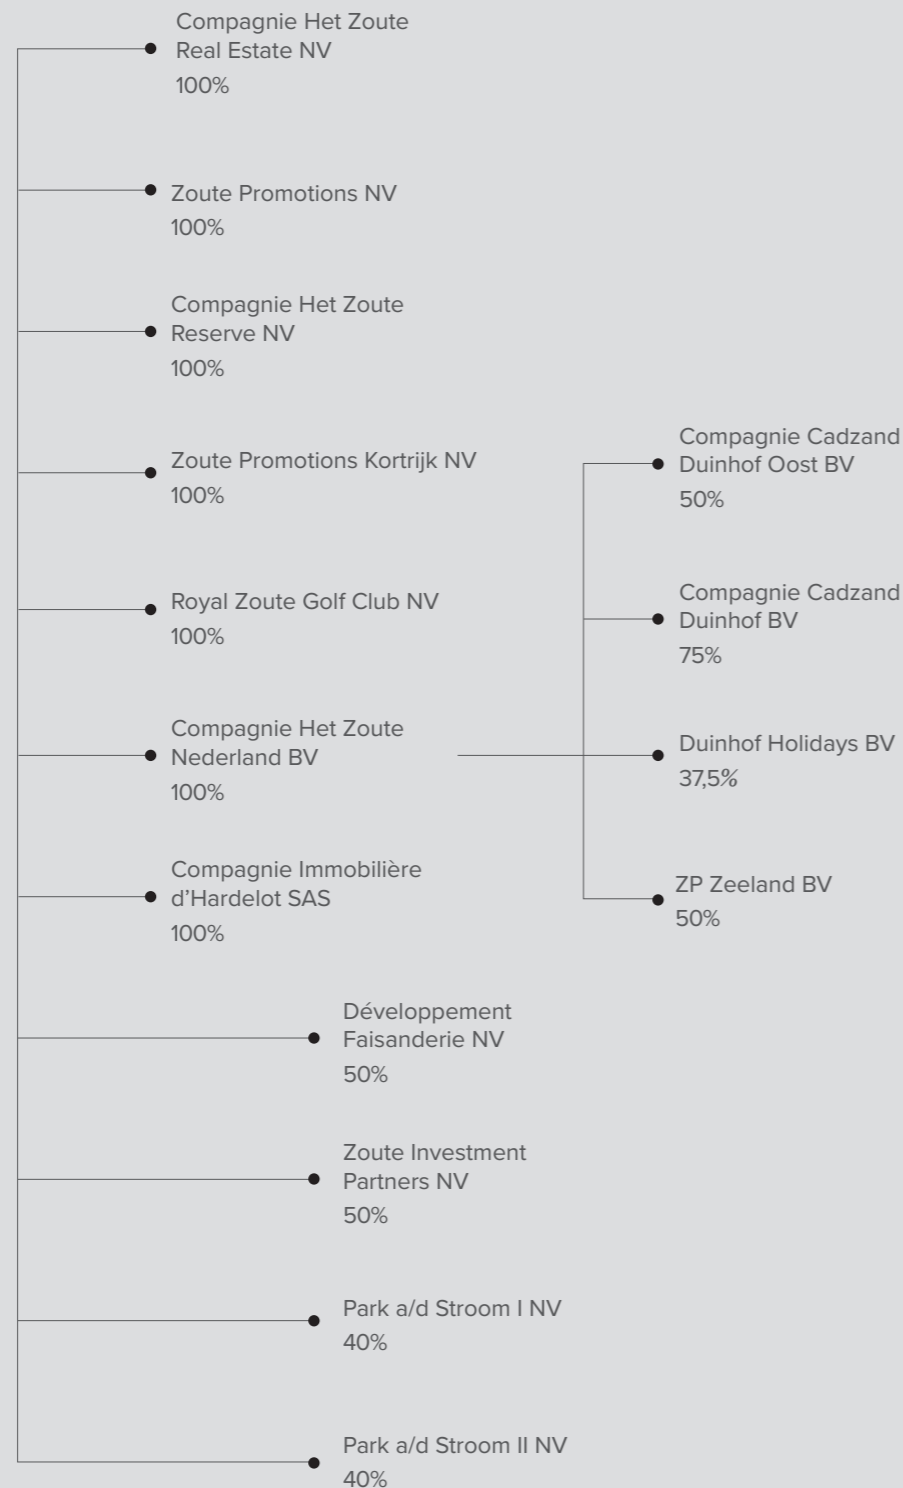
Compagnie Het Zoute Real Estate NV
100%

Zoute Promotions NV
100%

Compagnie Het Zoute Reserve NV
100%

Zoute Promotions Kortrijk NV
100%

Royal Zoute Golf Club NV
100%

Compagnie Het Zoute Nederland BV
100%

Compagnie Immobilière d’Hardelot SAS
100%

Compagnie Cadzand Duinhof Oost BV
50%

Compagnie Cadzand Duinhof BV
75%

Duinhof Holidays BV
37,5%

ZP Zeeland BV
50%

Développement Faisanderie NV
50%

Zoute Investment Partners NV
50%

Park a/d Stroom I NV
40%

Park a/d Stroom II NV
40%